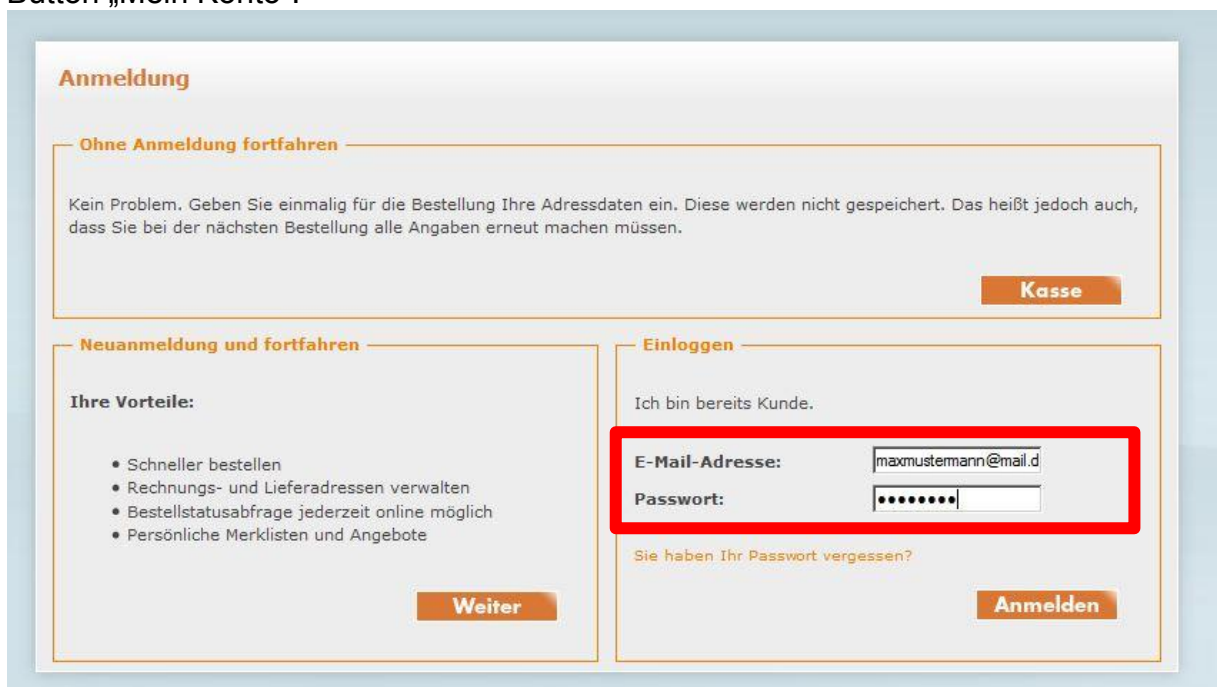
Button „Mein Konto".

Anmeldung

Ohne Anmeldung fortfahren

Kein Problem. Geben Sie einmalig für die Bestellung Ihre Adressdaten ein. Diese werden nicht gespeichert. Das heißt jedoch auch, dass Sie bei der nächsten Bestellung alle Angaben erneut machen müssen.

Kasse

Neuanmeldung und fortfahren

Ihre Vorteile:

- Schneller bestellen
- Rechnungs- und Lieferadressen verwalten
- Bestellstatusabfrage jederzeit online möglich
- Persönliche Merklisten und Angebote

Weiter

Einloggen

Ich bin bereits Kunde.

E-Mail-Adresse: maxmustermann@mail.d

Passwort: ••••••••

Sie haben Ihr Passwort vergessen?

Anmelden